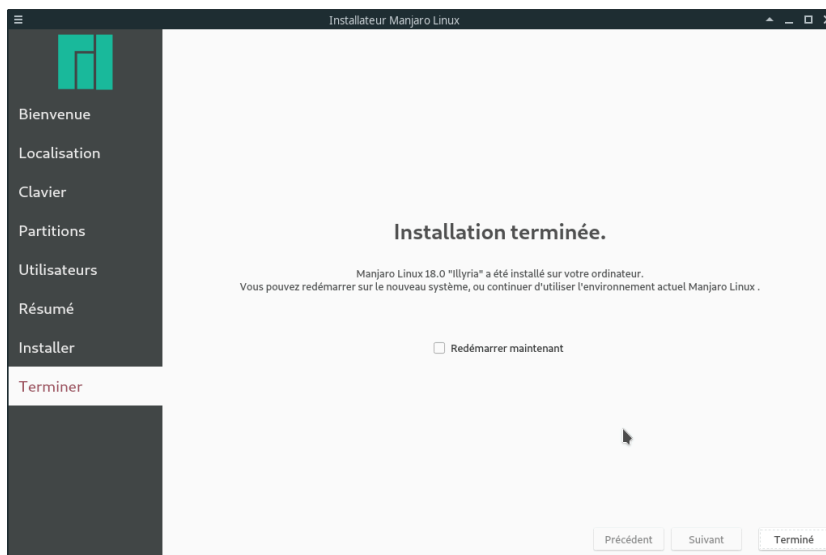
Installateur Manjaro Linux

Bienvenue
Localisation
Clavier
Partitions
Utilisateurs
Résumé
Installer
Terminer

Installation terminée.

Manjaro Linux 18.0 "Illyria" a été installé sur votre ordinateur.
Vous pouvez redémarrer sur le nouveau système, ou continuer d'utiliser l'environnement actuel Manjaro Linux .

Redémarrer maintenant

Précédent
Suivant
Terminé